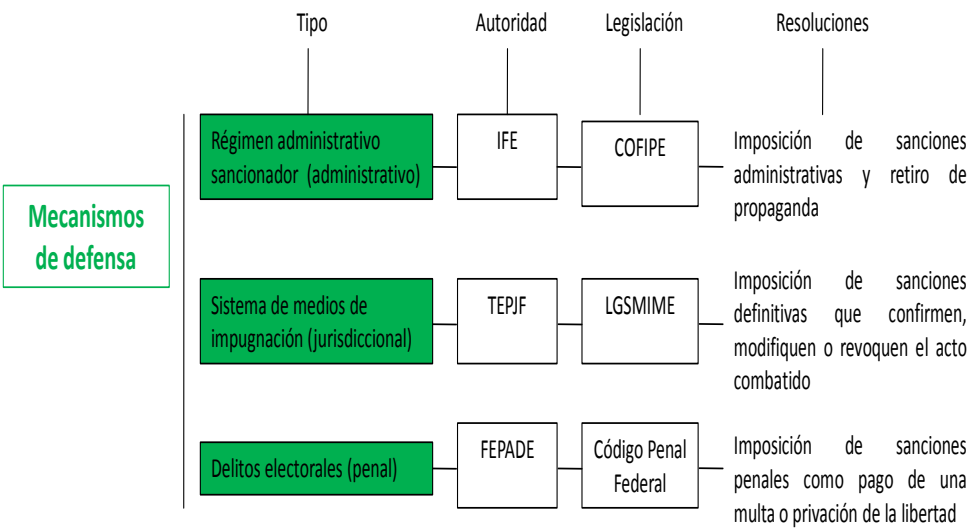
Tipo

Autoridad

Legislación

Resoluciones

Mecanismos de defensa

Régimen administrativo sancionador (administrativo)

IFE

COFIPE

Imposición de sanciones administrativas y retiro de propaganda

Sistema de medios de impugnación (jurisdiccional)

TEPJF

LGSMIME

Imposición de sanciones definitivas que confirmen, modifiquen o revoquen el acto combatido

Delitos electorales (penal)

FEPADE

Código Penal Federal

Imposición de sanciones penales como pago de una multa o privación de la libertad